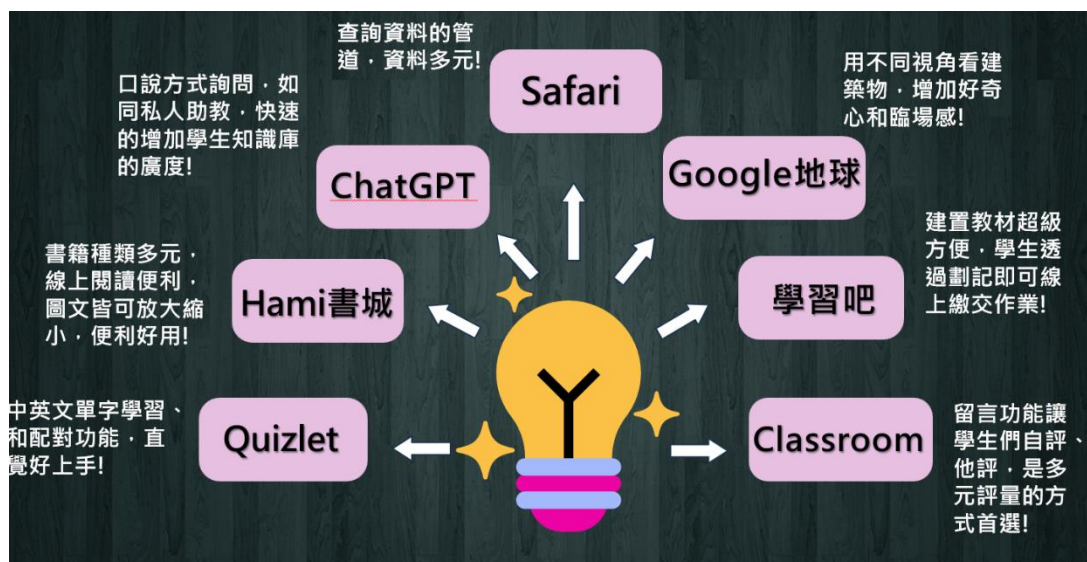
查詢資料的管道，資料多元!

Safari

口說方式詢問，如同私人助教，快速的增加學生知識庫的廣度!

ChatGPT

用不同視角看建築物，增加好奇心和臨場感!

Google地球

書籍種類多元，線上閱讀便利，圖文皆可放大縮小，便利好用!

Hami書城

建置教材超級方便，學生透過劃記即可線上繳交作業!

學習吧

中英文單字學習、和配對功能，直覺好上手!

Quizlet

Classroom

留言功能讓學生們自評、他評，是多元評量的方式首選!